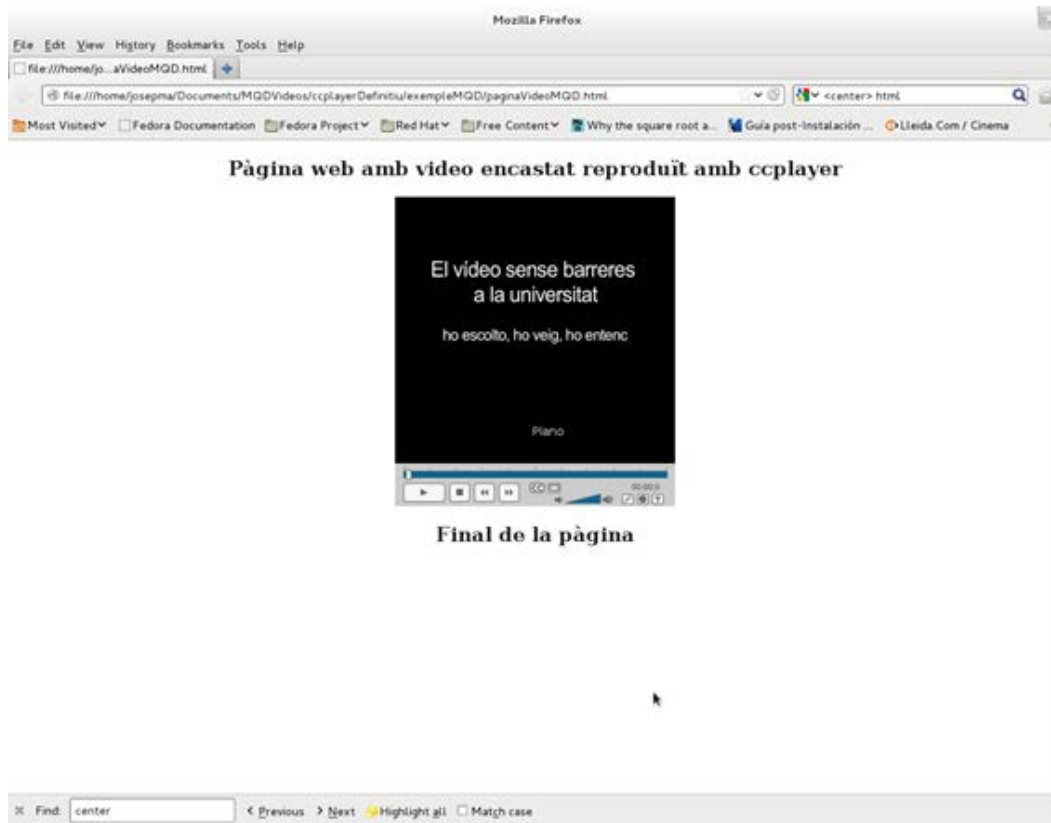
Mozilla Firefox

File Edit View History Bookmarks Tools Help

file:///home/jo...aVideoMQD.html

file:///home/josepma/Documents/MQDVideos/ccplayerDefinitiu/exempleMQD/paginaVideoMQD.html

<center> html

Most Visited Fedora Documentation Fedora Project Red Hat Free Content Why the square root a... Guía post-Instalación ... Lleida.Com / Cinema

Pàgina web amb vídeo encastat reproduït amb ccplayer

El vídeo sense barreres a la universitat

ho escolto, ho veig, ho entenc

Plano

00:00:0

Final de la pàgina

Find: center < Previous > Next Highlight all Match case